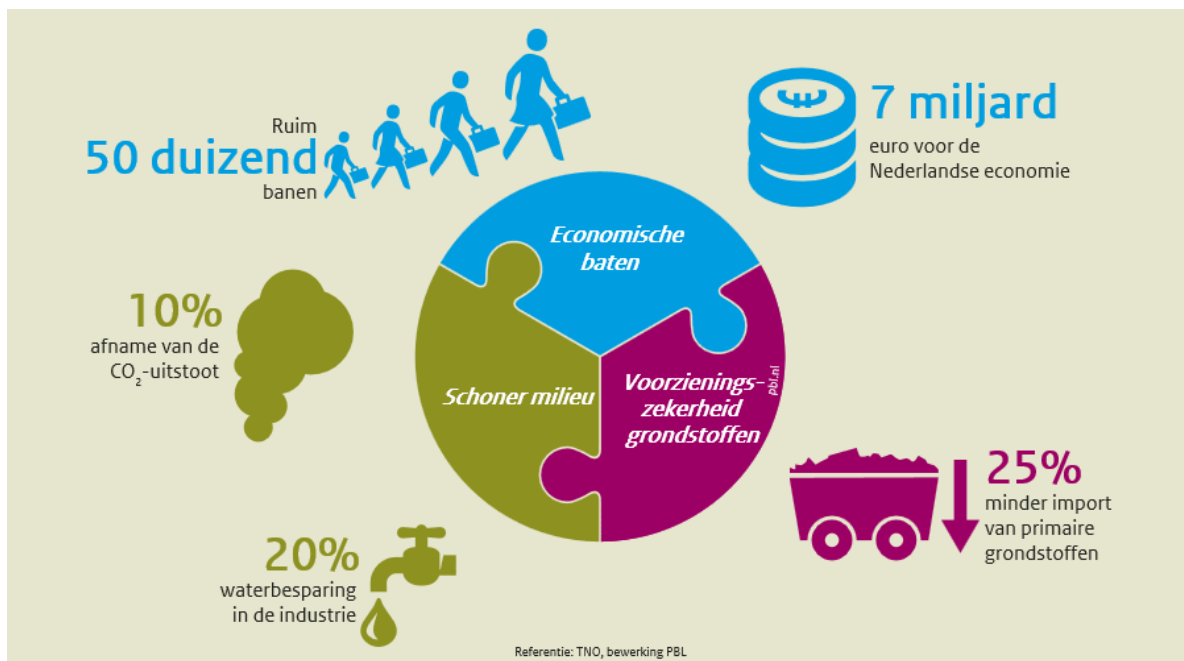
Ruim
50 duizend
banen

7 miljard
euro voor de Nederlandse economie

Economische baten

10%
afname van de $CO_2$-uitstoot

Schoner milieu

Voorzienings-zekerheid grondstoffen

pbl.nl

25%
minder import van primaire grondstoffen

20%
waterbesparing in de industrie

Referentie: TNO, bewerking PBL